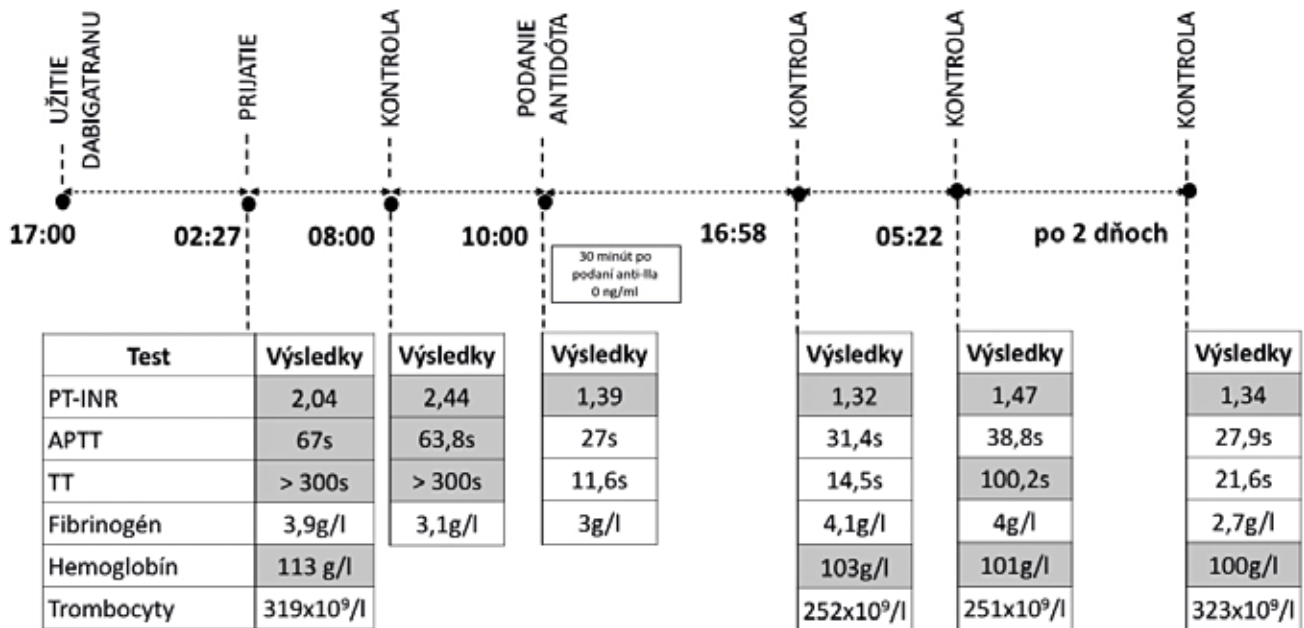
UŽITIE DABIGATRANU
PRIJATIE
KONTROLA
PODANIE ANTIDÓTA
KONTROLA
KONTROLA
KONTROLA

17:00
02:27
08:00
10:00
16:58
05:22
po 2 dňoch

30 minút po podaní anti-IIa 0 ng/ml

| Test | Výsledky |
|---|---|
| PT-INR | 2,04 |
| APTT | 67s |
| TT | > 300s |
| Fibrinogén | 3,9g/l |
| Hemoglobín | 113 g/l |
| Trombocyty | 319x10$^9$/l |

| Výsledky |
|---|
| 2,44 |
| 63,8s |
| > 300s |
| 3,1g/l |

| Výsledky |
|---|
| 1,39 |
| 27s |
| 11,6s |
| 3g/l |

| Výsledky |
|---|
| 1,32 |
| 31,4s |
| 14,5s |
| 4,1g/l |
| 103g/l |
| 252x10$^9$/l |

| Výsledky |
|---|
| 1,47 |
| 38,8s |
| 100,2s |
| 4g/l |
| 101g/l |
| 251x10$^9$/l |

| Výsledky |
|---|
| 1,34 |
| 27,9s |
| 21,6s |
| 2,7g/l |
| 100g/l |
| 323x10$^9$/l |